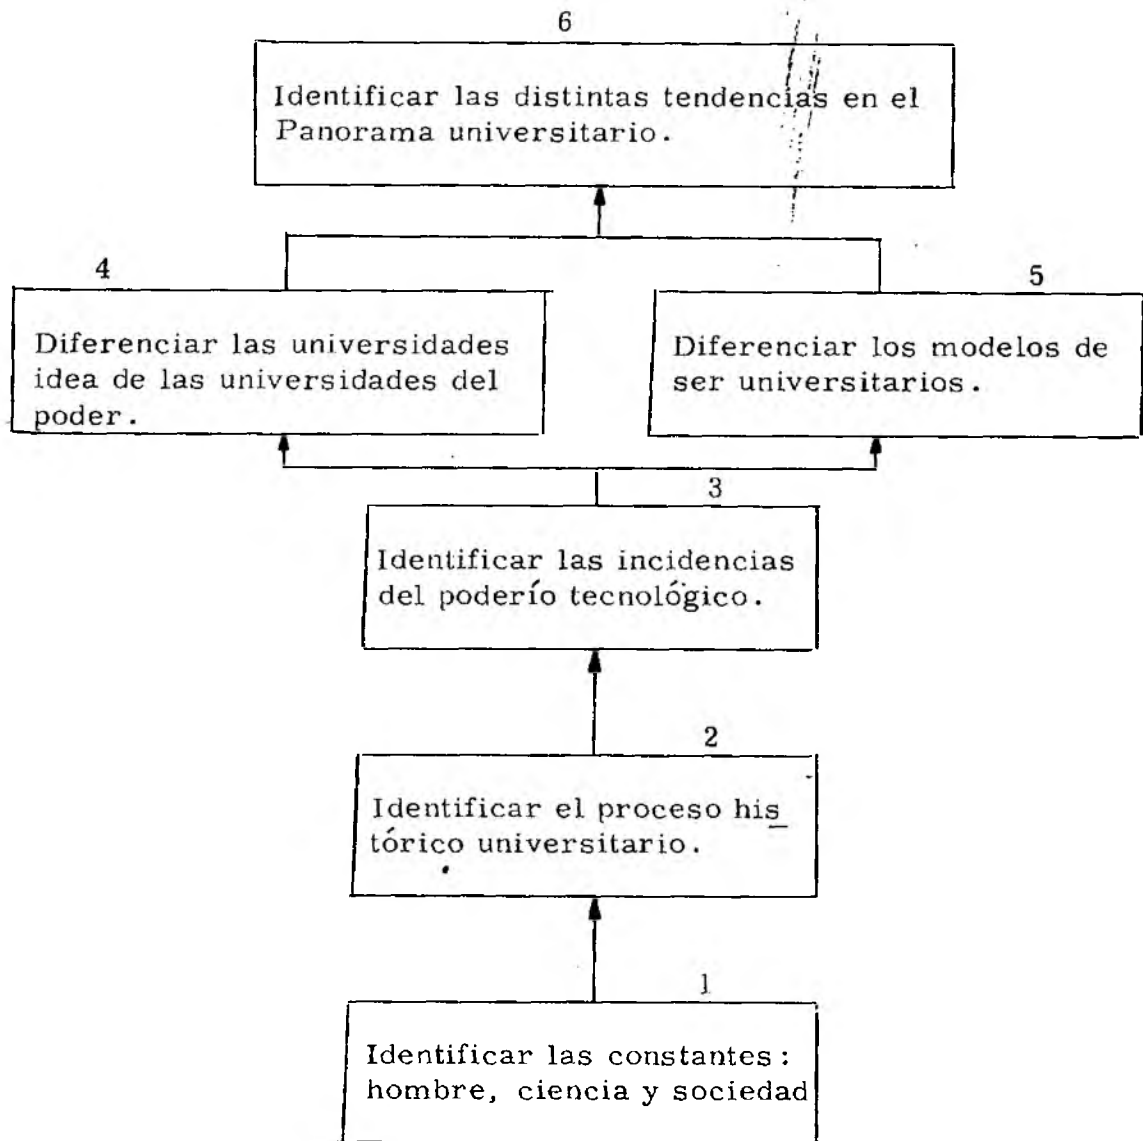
6

Identificar las distintas tendencias en el Panorama universitario.

4

Diferenciar las universidades idea de las universidades del poder.

5

Diferenciar los modelos de ser universitarios.

3

Identificar las incidencias del poderío tecnológico.

2

Identificar el proceso histórico universitario.

1

Identificar las constantes: hombre, ciencia y sociedad